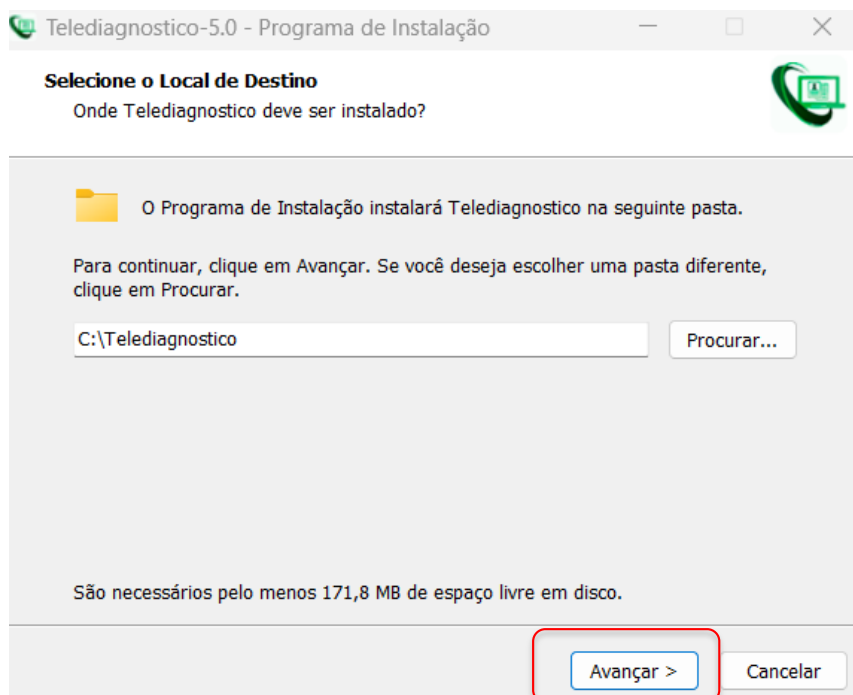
Telediagnostico-5.0 - Programa de Instalação

Selecione o Local de Destino
Onde Telediagnostico deve ser instalado?

O Programa de Instalação instalará Telediagnostico na seguinte pasta.

Para continuar, clique em Avançar. Se você deseja escolher uma pasta diferente, clique em Procurar.

C:\Telediagnostico

Procurar...

São necessários pelo menos 171,8 MB de espaço livre em disco.

Avançar >

Cancelar